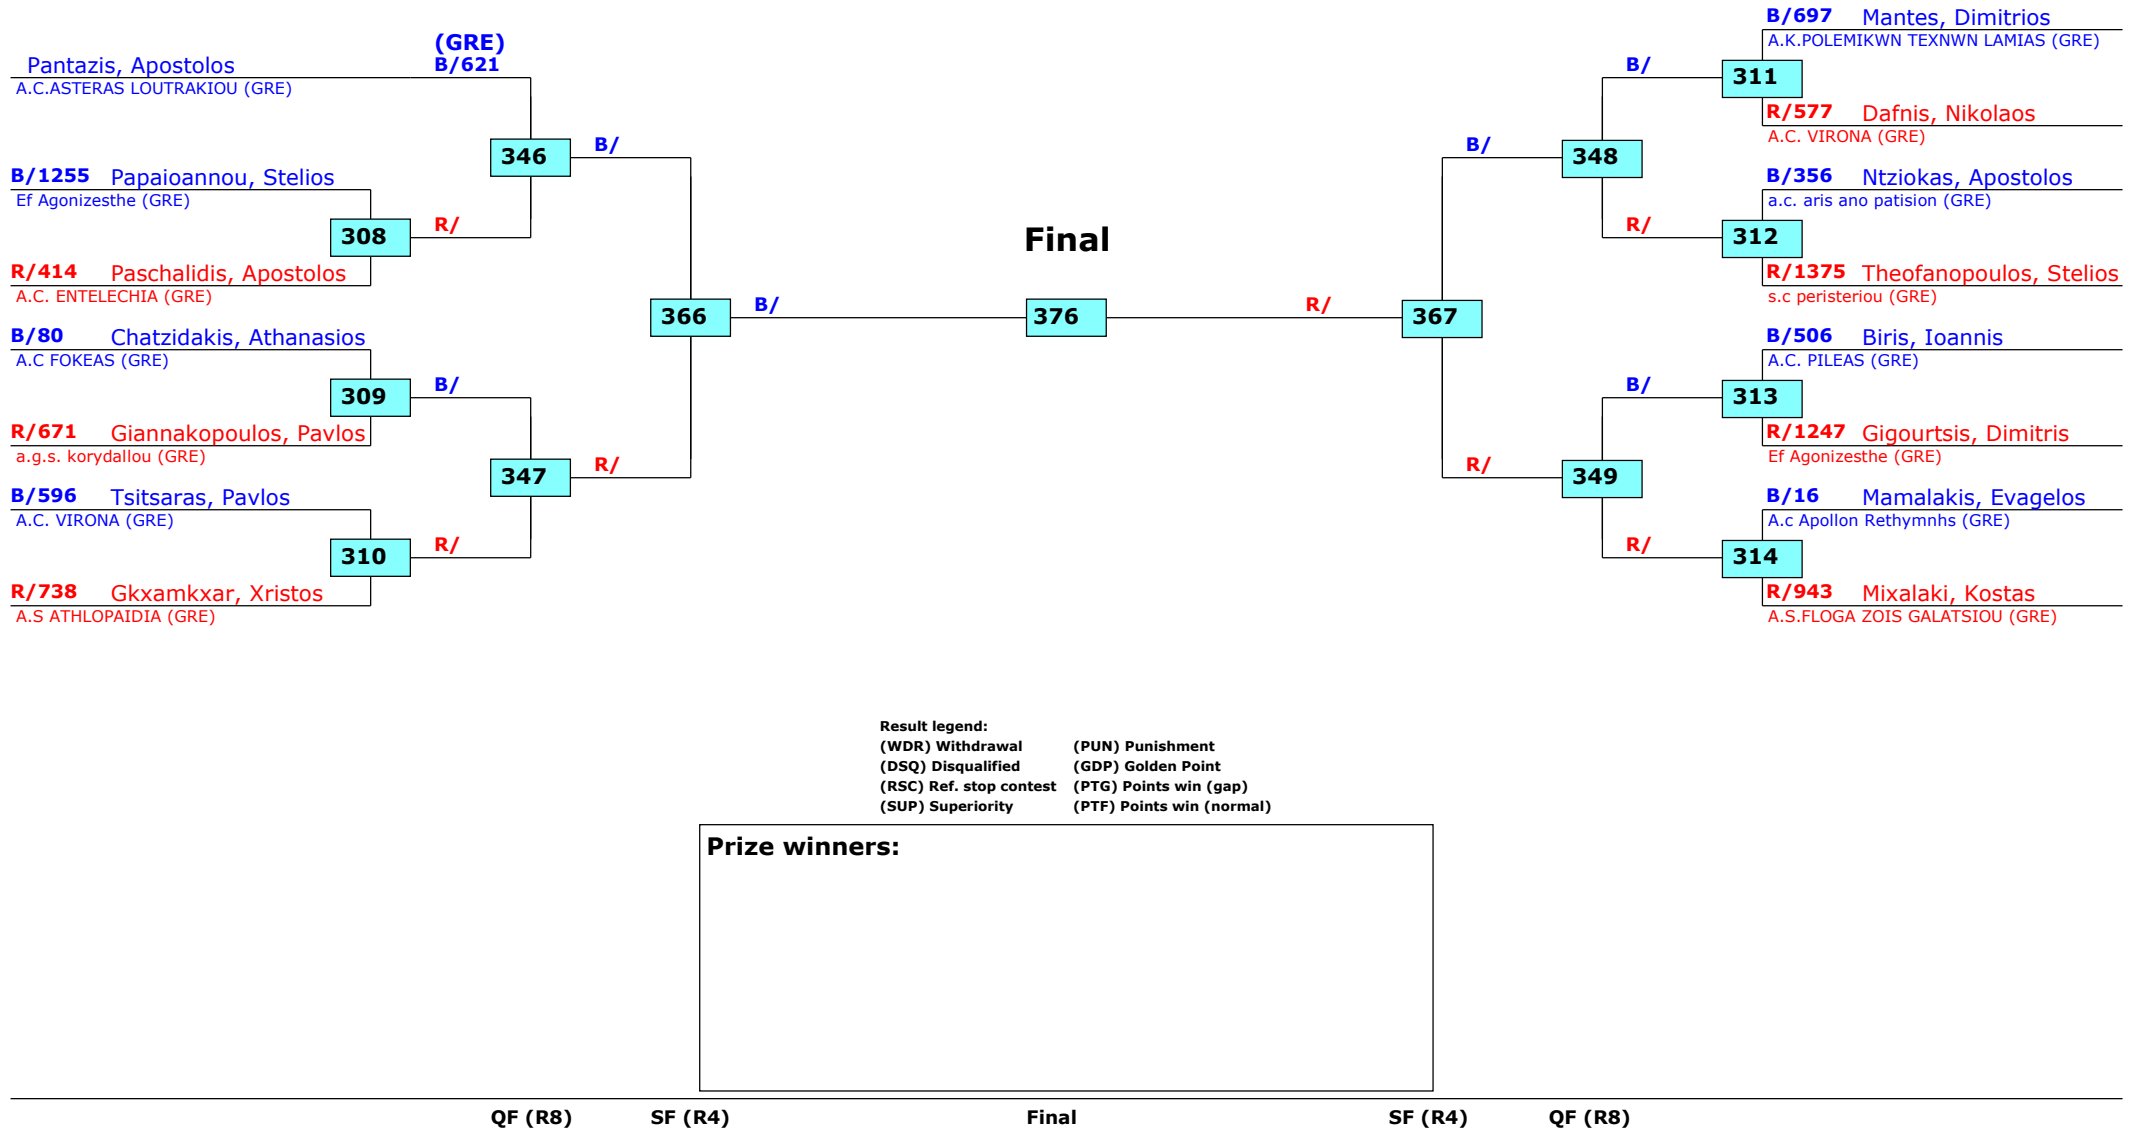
(GRE)
B/621
Pantazis, Apostolos
A.C.ASTERAS LOUTRAKIOU (GRE)

346
B/

B/1255 Papaioannou, Stelios
Ef Agonizesthe (GRE)
308
R/
R/414 Paschalidis, Apostolos
A.C. ENTELECHIA (GRE)

366
B/

B/80 Chatzidakis, Athanasios
A.C FOKEAS (GRE)
309
B/
R/671 Giannakopoulos, Pavlos
a.g.s. korydallou (GRE)

347
R/

B/596 Tsitsaras, Pavlos
A.C. VIRONA (GRE)
310
R/
R/738 Gkxamkxar, Xristos
A.S ATHLOPAIDIA (GRE)

Final
376

R/
367

B/697 Mantes, Dimitrios
A.K.POLEMIKWN TEXNWN LAMIAS (GRE)
B/
311
R/577 Dafnis, Nikolaos
A.C. VIRONA (GRE)

B/
348

B/356 Ntziokas, Apostolos
a.c. aris ano patision (GRE)
R/
312
R/1375 Theofanopoulos, Stelios
s.c peristeriou (GRE)

B/506 Biris, Ioannis
A.C. PILEAS (GRE)
B/
313
R/1247 Gigourtsis, Dimitris
Ef Agonizesthe (GRE)

R/
349

B/16 Mamalakis, Evagelos
A.c Apollon Rethymnhs (GRE)
R/
314
R/943 Mixalaki, Kostas
A.S.FLOGA ZOIS GALATSIOU (GRE)

Result legend:
(WDR) Withdrawal
(DSQ) Disqualified
(RSC) Ref. stop contest
(SUP) Superiority
(PUN) Punishment
(GDP) Golden Point
(PTG) Points win (gap)
(PTF) Points win (normal)

Prize winners:

QF (R8) SF (R4) Final SF (R4) QF (R8)